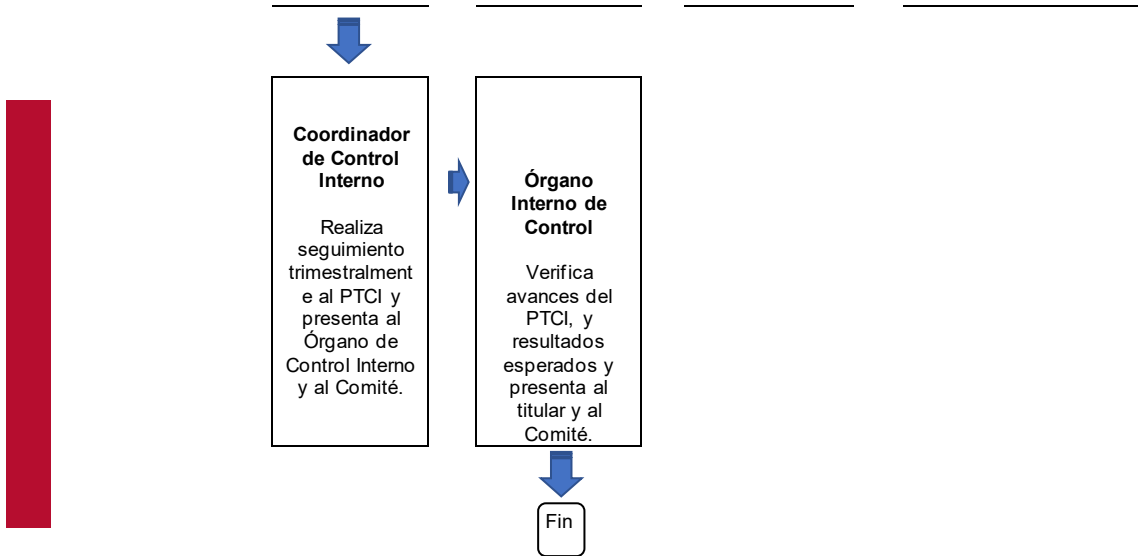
**Coordinador de Control Interno**

Realiza seguimiento trimestralmente al PTCI y presenta al Órgano de Control Interno y al Comité.

**Órgano Interno de Control**

Verifica avances del PTCI, y resultados esperados y presenta al titular y al Comité.

Fin